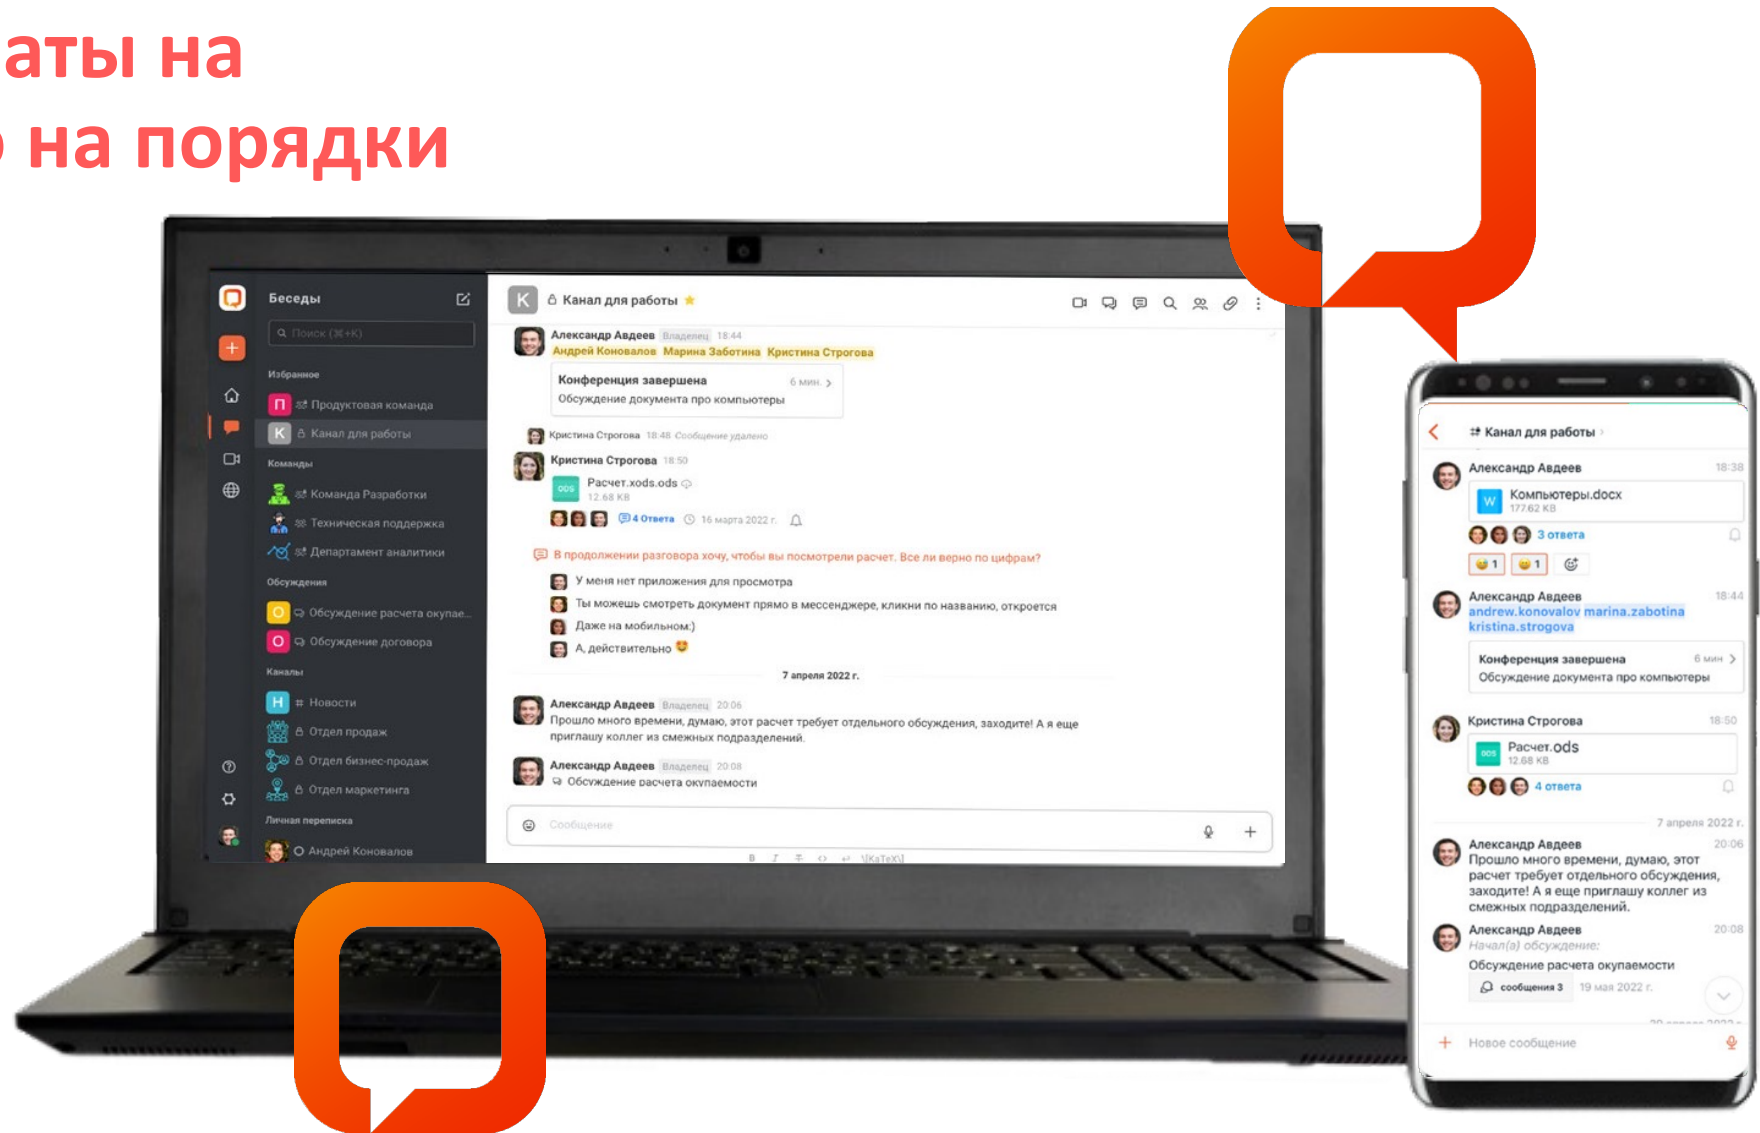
аты на
на порядки

Беседы
Поиск (⌘+K)
Избранное
П Продуктовая команда
K Канал для работы
Команды
Команда Разработки
Техническая поддержка
Департамент аналитики
Обсуждения
О Обсуждение расчета окупае...
О Обсуждение договора
Каналы
Н Новости
Отдел продаж
Отдел бизнес-продаж
Отдел маркетинга
Личная переписка
Андрей Коновалов

K Канал для работы

Александр Авдеев Владелец 18:44
Андрей Коновалов Марина Заботина Кристина Строгова
Конференция завершена 6 мин.
Обсуждение документа про компьютеры

Кристина Строгова 18:48 Сообщение удалено

Кристина Строгова 18:50
Расчет.xods.ods
12.68 KB
4 Ответа 16 марта 2022 г.

В продолжении разговора хочу, чтобы вы посмотрели расчет. Все ли верно по цифрам?
У меня нет приложения для просмотра
Ты можешь смотреть документ прямо в мессенджере, кликни по названию, откроется
Даже на мобильном:)
А, действительно

7 апреля 2022 г.

Александр Авдеев Владелец 20:06
Прошло много времени, думаю, этот расчет требует отдельного обсуждения, заходите! А я еще приглашу коллег из смежных подразделений.

Александр Авдеев Владелец 20:08
Обсуждение расчета окупаемости

Сообщение

Канал для работы

Александр Авдеев 18:38
Компьютеры.docx
177.62 KB
3 ответа
1 1

Александр Авдеев 18:44
andrew.konovalov marina.zabotina kristina.strogova
Конференция завершена 6 мин
Обсуждение документа про компьютеры

Кристина Строгова 18:50
Расчет.ods
12.68 KB
4 ответа

7 апреля 2022 г.

Александр Авдеев 20:06
Прошло много времени, думаю, этот расчет требует отдельного обсуждения, заходите! А я еще приглашу коллег из смежных подразделений.

Александр Авдеев 20:08
Начал(а) обсуждение:
Обсуждение расчета окупаемости
сообщения 3 19 мая 2022 г.

Новое сообщение